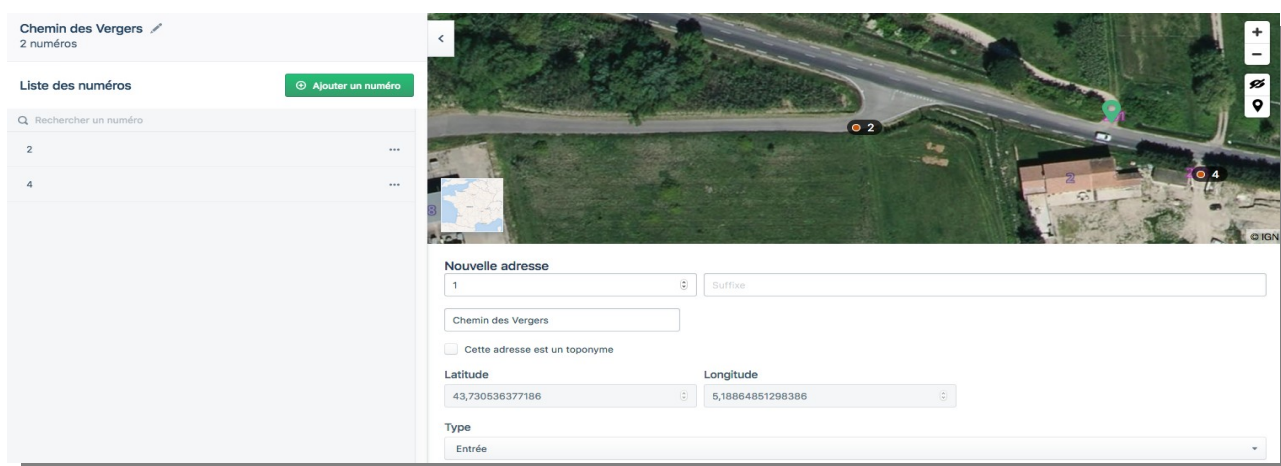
Chemin des Vergers
2 numéros

Liste des numéros

Ajouter un numéro

Rechercher un numéro

2

4

2

4

2

1

© IGN

Nouvelle adresse

1

Suffixe

Chemin des Vergers

Cette adresse est un toponyme

Latitude

43,730536377186

Longitude

5,18864851298386

Type

Entrée